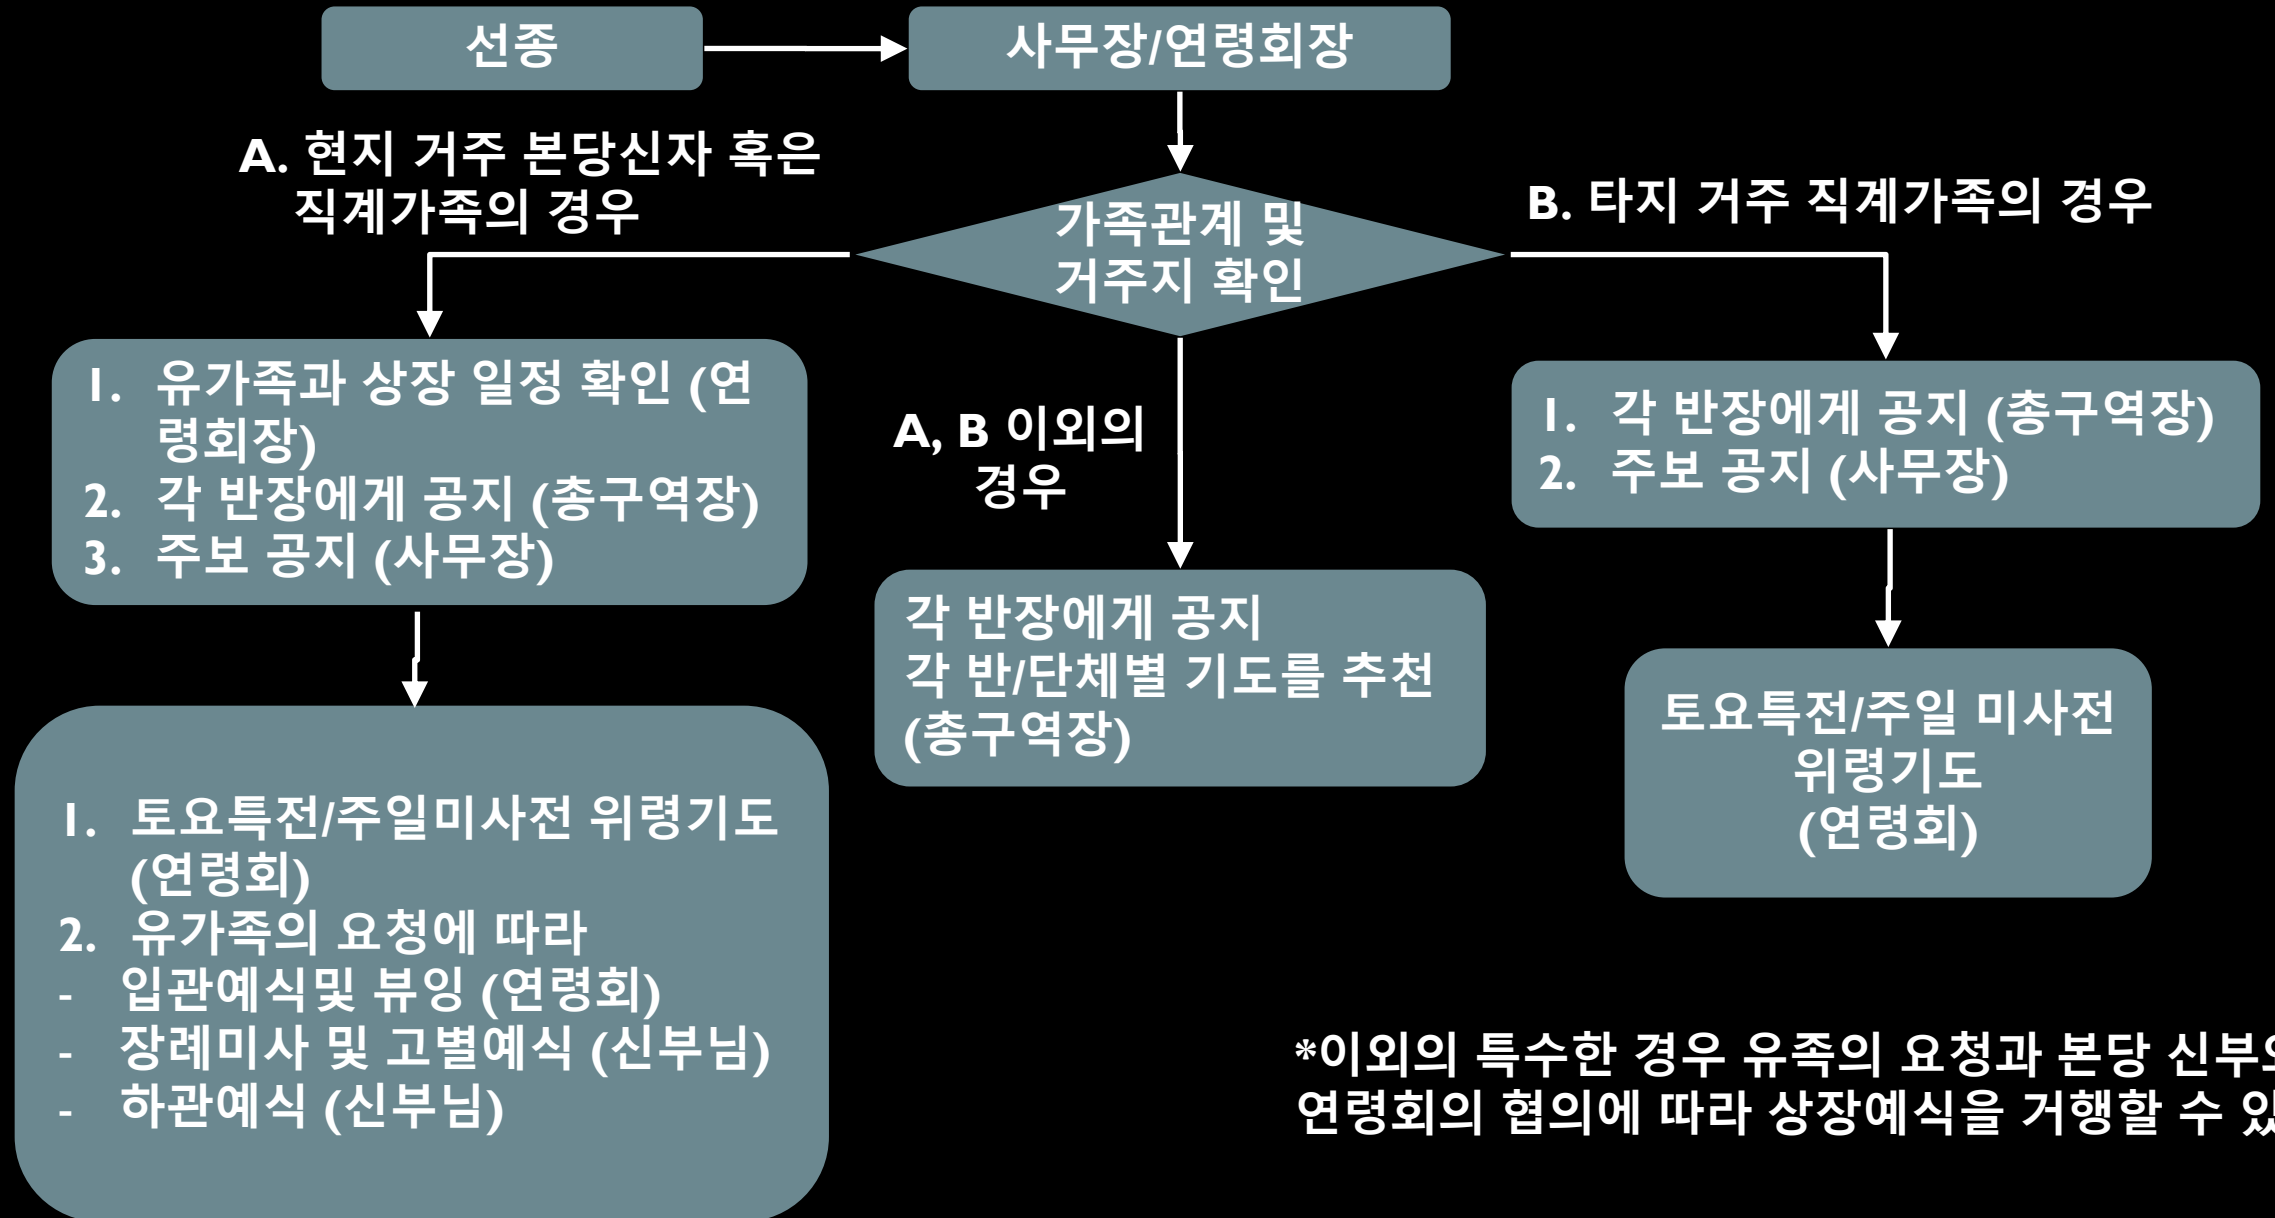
선종

사무장/연령회장

A. 현지 거주 본당신자 혹은 직계가족의 경우

가족관계 및 거주지 확인

B. 타지 거주 직계가족의 경우

1. 유가족과 상장 일정 확인 (연령회장)
2. 각 반장에게 공지 (총구역장)
3. 주보 공지 (사무장)

A, B 이외의 경우

1. 각 반장에게 공지 (총구역장)
2. 주보 공지 (사무장)

각 반장에게 공지
각 반/단체별 기도를 추천 (총구역장)

토요특전/주일 미사전 위령기도 (연령회)

1. 토요특전/주일미사전 위령기도 (연령회)
2. 유가족의 요청에 따라
- 입관예식및 뷰잉 (연령회)
- 장례미사 및 고별예식 (신부님)
- 하관예식 (신부님)

*이외의 특수한 경우 유족의 요청과 본당 신부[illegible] 연령회의 협의에 따라 상장예식을 거행할 수 있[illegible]